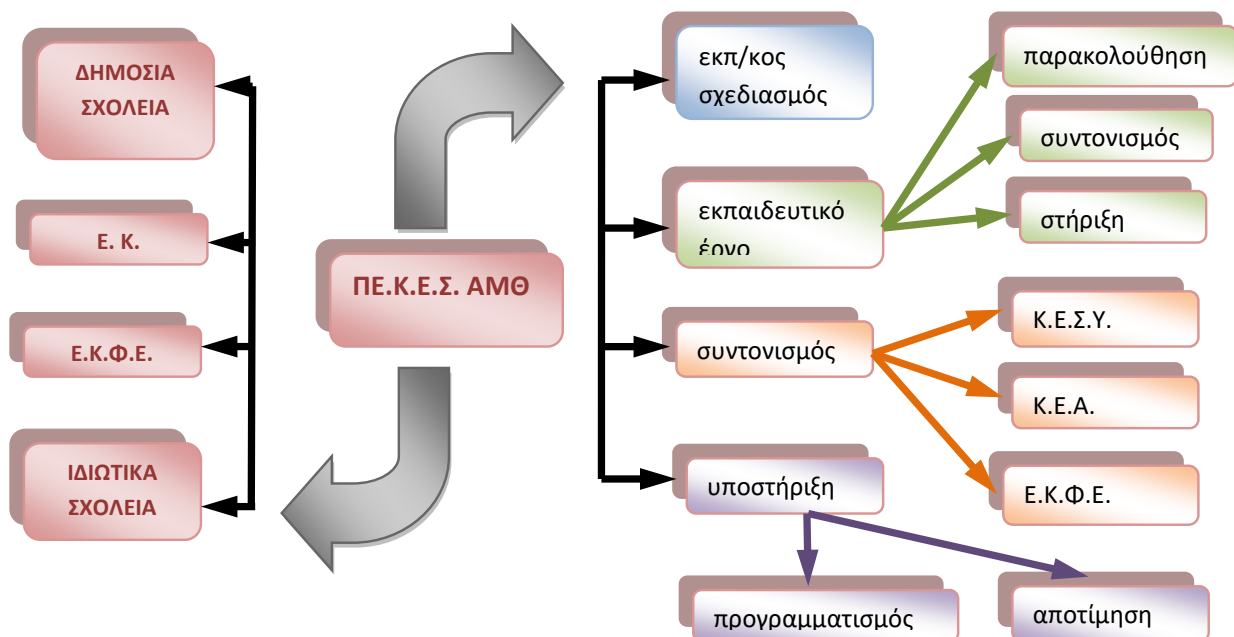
ΔΗΜΟΣΙΑ ΣΧΟΛΕΙΑ

Ε. Κ.

Ε.Κ.Φ.Ε.

ΙΔΙΩΤΙΚΑ ΣΧΟΛΕΙΑ

ΠΕ.Κ.Ε.Σ. ΑΜΘ

εκπ/κος σχεδιασμός

εκπαιδευτικό έργο

συντονισμός

υποστήριξη

παρακολούθηση

συντονισμός

στήριξη

Κ.Ε.Σ.Υ.

Κ.Ε.Α.

Ε.Κ.Φ.Ε.

προγραμματισμός

αποτίμηση